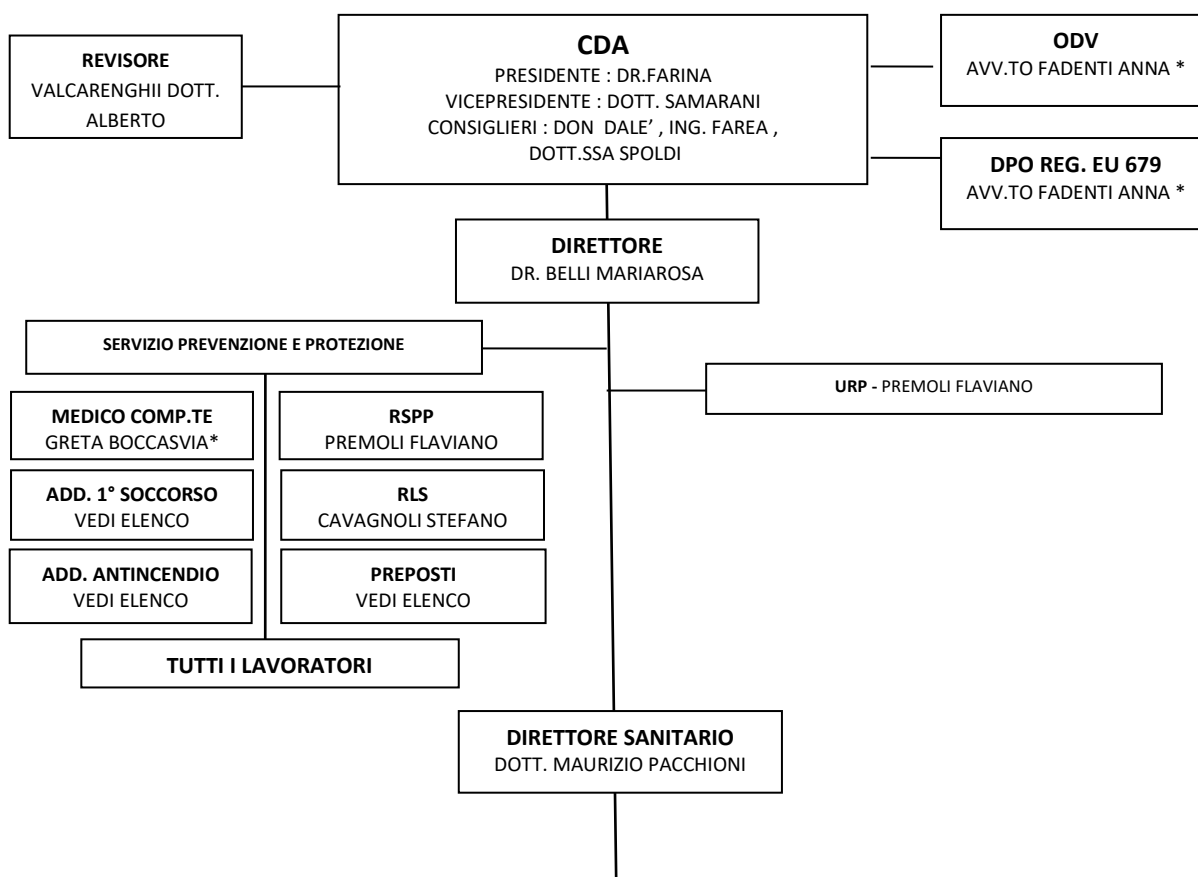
REVISORE
VALCARENGHII DOTT. ALBERTO

CDA
PRESIDENTE : DR.FARINA
VICEPRESIDENTE : DOTT. SAMARANI
CONSIGLIERI : DON DALE' , ING. FAREA , DOTT.SSA SPOLDI

ODV
AVV.TO FADENTI ANNA *

DPO REG. EU 679
AVV.TO FADENTI ANNA *

DIRETTORE
DR. BELLI MARIAROSA

SERVIZIO PREVENZIONE E PROTEZIONE

URP - PREMOLI FLAVIANO

MEDICO COMP.TE
GRETA BOCCASVIA*

RSPP
PREMOLI FLAVIANO

ADD. 1° SOCCORSO
VEDI ELENCO

RLS
CAVAGNOLI STEFANO

ADD. ANTINCENDIO
VEDI ELENCO

PREPOSTI
VEDI ELENCO

TUTTI I LAVORATORI

DIRETTORE SANITARIO
DOTT. MAURIZIO PACCHIONI